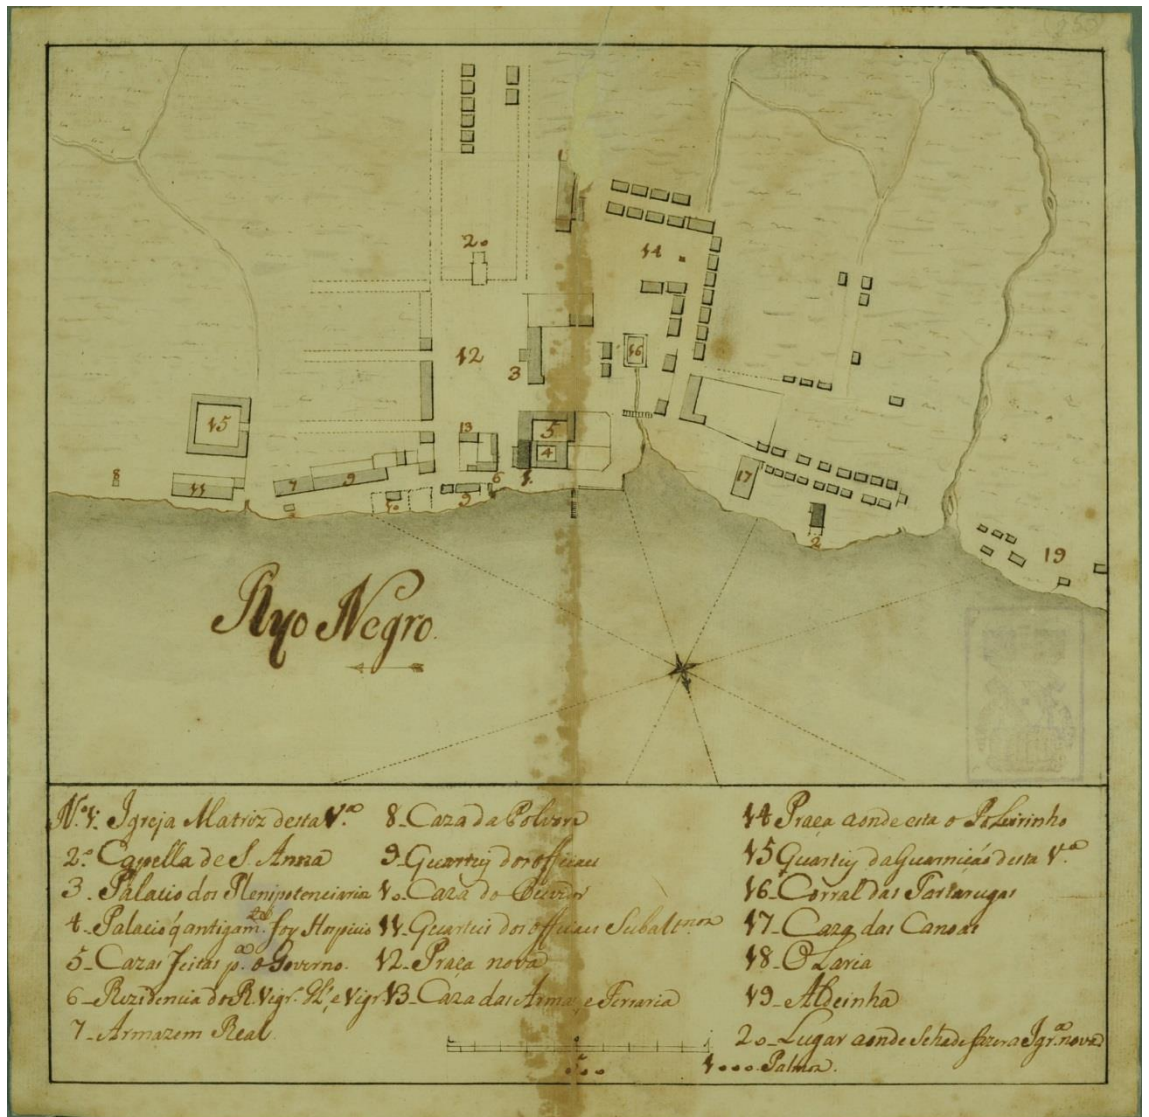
250

20

14

12

3

16

15

13

5

4

1

17

8

11

7

9

10

6

2

18

19

Ryo Negro

N.º 1. Igreja Matriz desta V.ª
2.º Capella de S. Anna
3. Palacio dos Plenipotenciarios
4. Palacio q. antigam.te foy Hospicio
5. Cazas feitas p. o Governo.
6. Rezidencia do R. Vigr. G.l e Vigr.
7. Armazem Real

8. Caza da Polvora
9. Quartey dos officiaes
10. Caza do Cirurg.
11. Quarteis dos officiaes Subalternos
12. Praça nova
13. Caza das Armas e Ferraria

14 Praça aonde esta o Pelourinho
15 Quartey da guarnição desta V.ª
16 Corral das Tartarugas
17 Caza das Canoas
18 Olaria
19 Aldeinha
20 Lugar aonde se ha de fazer a Igr.a nova

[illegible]
1000 Palmos